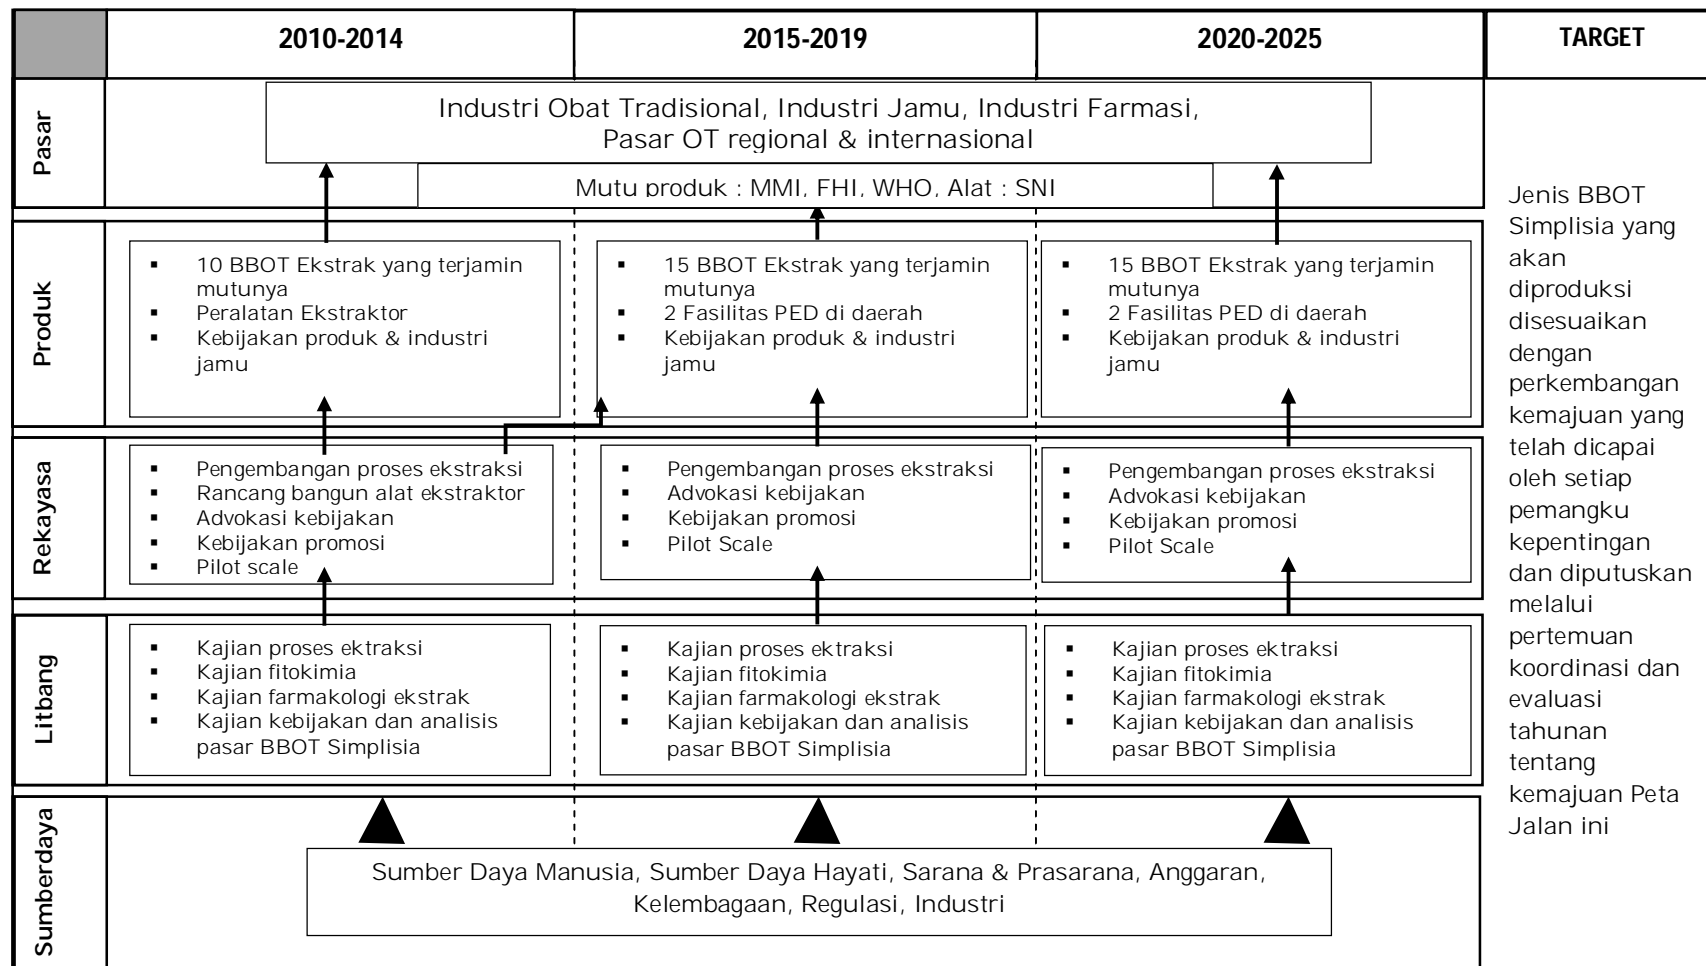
| | 2010-2014 | 2015-2019 | 2020-2025 | TARGET |
|---|---|---|---|---|
| Pasar | Industri Obat Tradisional, Industri Jamu, Industri Farmasi, Pasar OT regional & internasional<br>Mutu produk : MMI, FHI, WHO, Alat : SNI | | | Jenis BBOT Simplisia yang akan diproduksi disesuaikan dengan perkembangan kemajuan yang telah dicapai oleh setiap pemangku kepentingan dan diputuskan melalui pertemuan koordinasi dan evaluasi tahunan tentang kemajuan Peta Jalan ini |
| Produk | ▪ 10 BBOT Ekstrak yang terjamin mutunya<br>▪ Peralatan Ekstraktor<br>▪ Kebijakan produk & industri jamu | ▪ 15 BBOT Ekstrak yang terjamin mutunya<br>▪ 2 Fasilitas PED di daerah<br>▪ Kebijakan produk & industri jamu | ▪ 15 BBOT Ekstrak yang terjamin mutunya<br>▪ 2 Fasilitas PED di daerah<br>▪ Kebijakan produk & industri jamu | |
| Rekayasa | ▪ Pengembangan proses ekstraksi<br>▪ Rancang bangun alat ekstraktor<br>▪ Advokasi kebijakan<br>▪ Kebijakan promosi<br>▪ Pilot scale | ▪ Pengembangan proses ekstraksi<br>▪ Advokasi kebijakan<br>▪ Kebijakan promosi<br>▪ Pilot Scale | ▪ Pengembangan proses ekstraksi<br>▪ Advokasi kebijakan<br>▪ Kebijakan promosi<br>▪ Pilot Scale | |
| Litbang | ▪ Kajian proses ektraksi<br>▪ Kajian fitokimia<br>▪ Kajian farmakologi ekstrak<br>▪ Kajian kebijakan dan analisis pasar BBOT Simplisia | ▪ Kajian proses ektraksi<br>▪ Kajian fitokimia<br>▪ Kajian farmakologi ekstrak<br>▪ Kajian kebijakan dan analisis pasar BBOT Simplisia | ▪ Kajian proses ektraksi<br>▪ Kajian fitokimia<br>▪ Kajian farmakologi ekstrak<br>▪ Kajian kebijakan dan analisis pasar BBOT Simplisia | |
| Sumberdaya | Sumber Daya Manusia, Sumber Daya Hayati, Sarana & Prasarana, Anggaran, Kelembagaan, Regulasi, Industri | | | |